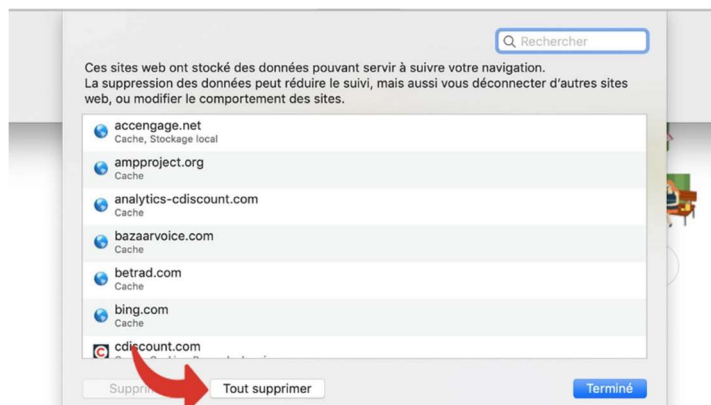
Rechercher

Ces sites web ont stocké des données pouvant servir à suivre votre navigation. La suppression des données peut réduire le suivi, mais aussi vous déconnecter d'autres sites web, ou modifier le comportement des sites.

accengage.net
Cache, Stockage local

ampproject.org
Cache

analytics-cdiscount.com
Cache

bazaarvoice.com
Cache

betrad.com
Cache

bing.com
Cache

cdiscount.com
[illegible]

Suppri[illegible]

Tout supprimer

Terminé